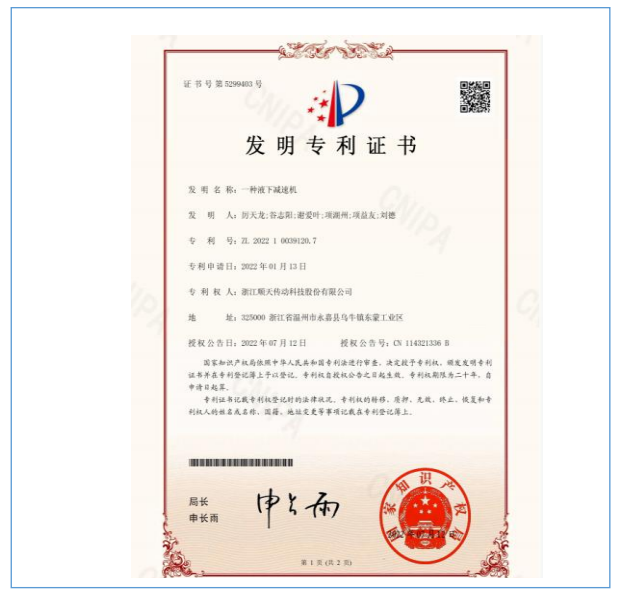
证书号第5299403号

发明专利证书

发明名称：一种液下减速机

发明人：刘天龙;谷志阳;谢爱叶;项湖州;项益友;刘德

专利号：ZL 2022 1 0039120.7

专利申请日：2022年01月13日

专利权人：浙江顺天传动科技股份有限公司

地址：325000 浙江省温州市永嘉县乌牛镇东蒙工业区

授权公告日：2022年07月12日　　授权公告号：CN 114321336 B

国家知识产权局依照中华人民共和国专利法进行审查，决定授予专利权，颁发发明专利证书并在专利登记簿上予以登记。专利权自授权公告之日起生效。专利权期限为二十年，自申请日起算。

专利证书记载专利权登记时的法律状况。专利权的转移、质押、无效、终止、恢复和专利权人的姓名或名称、国籍、地址变更等事项记载在专利登记簿上。

局长
申长雨

申长雨

国家知识产权局

第1页（共2页）